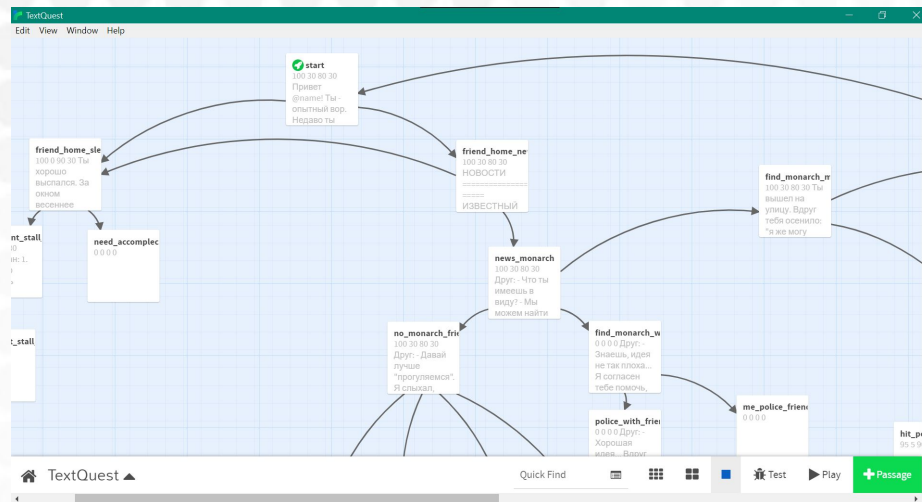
TextQuest

Edit View Window Help

start
100 30 80 30
Привет @name! Ты - опытный вор. Недаво ты

friend_home_sle
100 0 90 30 Ты хорошо выспался. За окном весеннее

friend_home_ne
100 30 80 30
НОВОСТИ
====
ИЗВЕСТНЫЙ

find_monarch_m
100 30 80 30 Ты вышел на улицу. Вдруг тебя осенило: "я же могу

nt_stall
0
н: 1..

need_accomplec
0 0 0 0

news_monarch
100 30 80 30
Друг: - Что ты имеешь в виду? - Мы можем найти

t_stall

no_monarch_frie
100 30 80 30
Друг: - Давай лучше "прогуляемся". Я слыхал,

find_monarch_w
0 0 0 0 Друг: - Знаешь, идея не так плоха... Я согласен тебе помочь,

me_police_frienc
0 0 0 0

police_with_frie
0 0 0 0 Друг: - Хорошая идея... Вдруг

hit_p
95 5 9

TextQuest

Quick Find

Test

Play

+ Passage